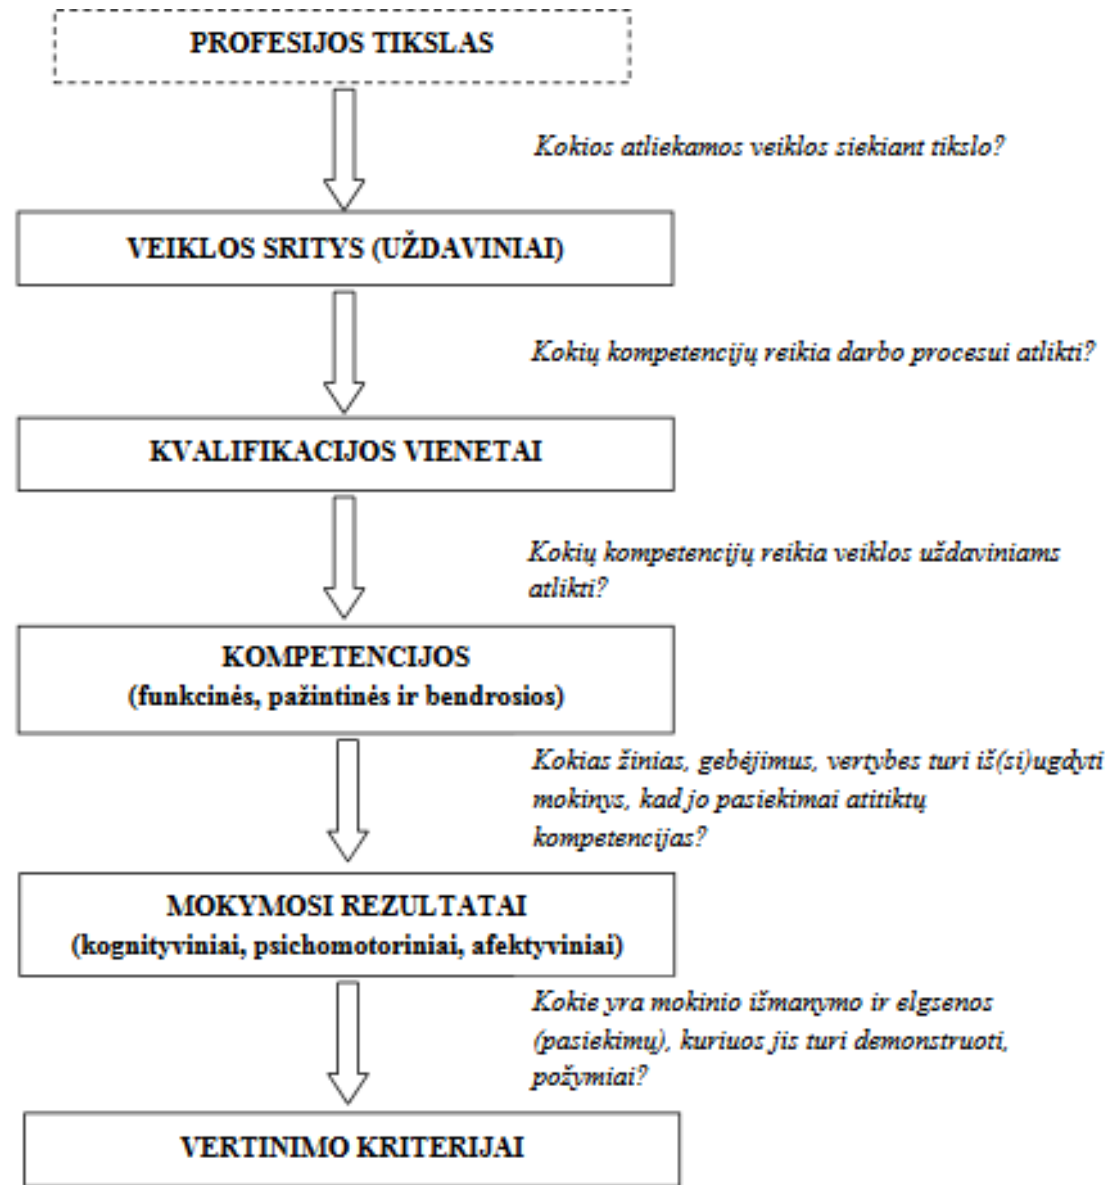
PROFESIJOS TIKSLAS

Kokios atliekamos veiklos siekiant tikslo?

VEIKLOS SRITYS (UŽDAVINIAI)

Kokių kompetencijų reikia darbo procesui atlikti?

KVALIFIKACIJOS VIENETAI

Kokių kompetencijų reikia veiklos uždaviniams atlikti?

KOMPETENCIJOS
(funkcinės, pažintinės ir bendrosios)

Kokias žinias, gebėjimus, vertybes turi iš(si)ugdyti mokinys, kad jo pasiekimai atitiktų kompetencijas?

MOKYMOSI REZULTATAI
(kognityviniai, psichomotoriniai, afektyviniai)

Kokie yra mokinio išmanymo ir elgsenos (pasiekimų), kuriuos jis turi demonstruoti, požymiai?

VERTINIMO KRITERIJAI